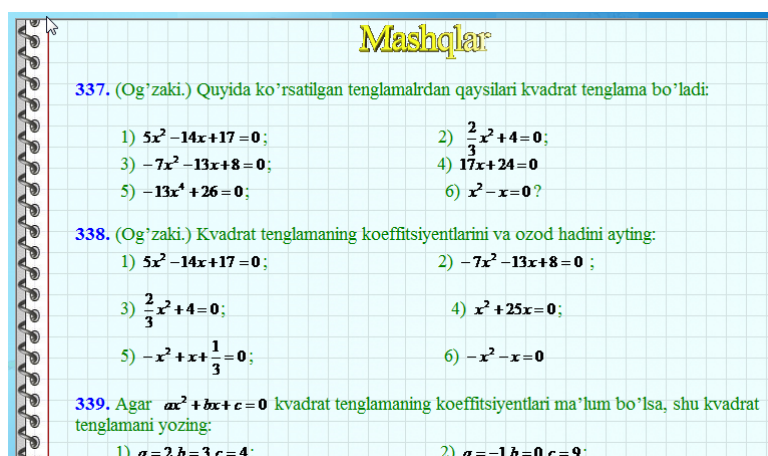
Mashqlar

337. (Og'zaki.) Quyida ko'rsatilgan tenglamalrdan qaysilari kvadrat tenglama bo'ladi:

1) $5x^2-14x+17=0$;
2) $\frac{2}{3}x^2+4=0$;
3) $-7x^2-13x+8=0$;
4) $17x+24=0$
5) $-13x^4+26=0$;
6) $x^2-x=0$?

338. (Og'zaki.) Kvadrat tenglamaning koeffitsiyentlarini va ozod hadini ayting:

1) $5x^2-14x+17=0$;
2) $-7x^2-13x+8=0$ ;
3) $\frac{2}{3}x^2+4=0$;
4) $x^2+25x=0$;
5) $-x^2+x+\frac{1}{3}=0$;
6) $-x^2-x=0$

339. Agar $ax^2+bx+c=0$ kvadrat tenglamaning koeffitsiyentlari ma'lum bo'lsa, shu kvadrat tenglamani yozing:

1) $a=2, b=3, c=4$;
2) $a=-1, b=0, c=9$;